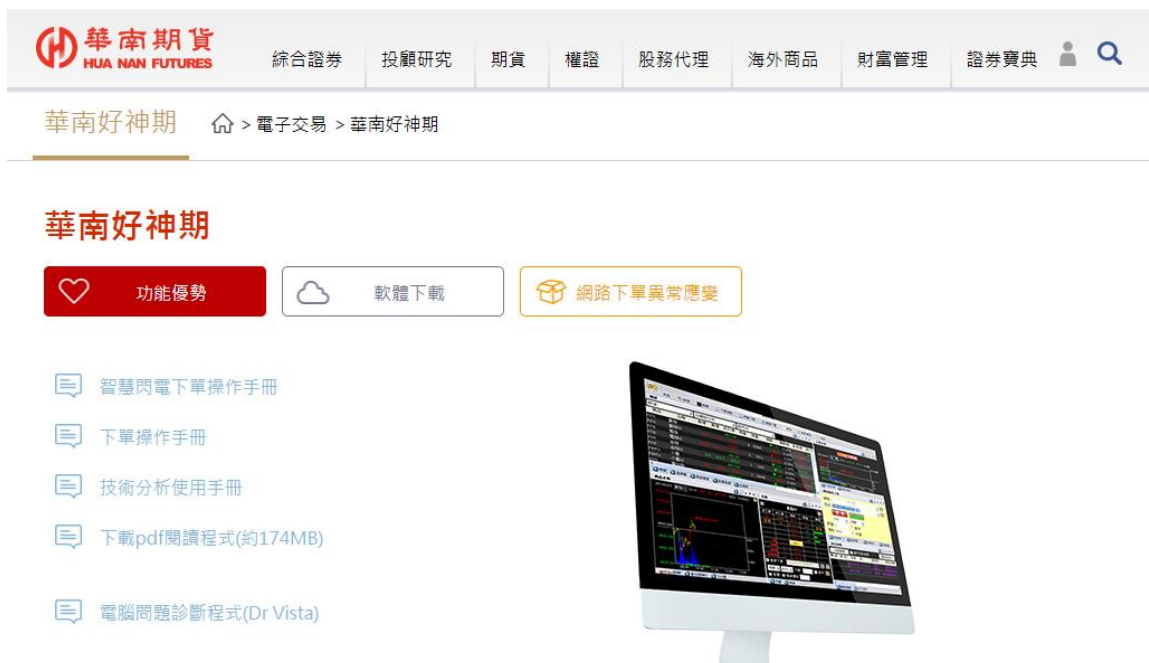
華南期貨
HUA NAN FUTURES

綜合證券　投顧研究　期貨　權證　股務代理　海外商品　財富管理　證券寶典

華南好神期　> 電子交易 > 華南好神期

華南好神期

功能優勢　軟體下載　網路下單異常應變

智慧閃電下單操作手冊

下單操作手冊

技術分析使用手冊

下載pdf閱讀程式(約174MB)

電腦問題診斷程式(Dr Vista)